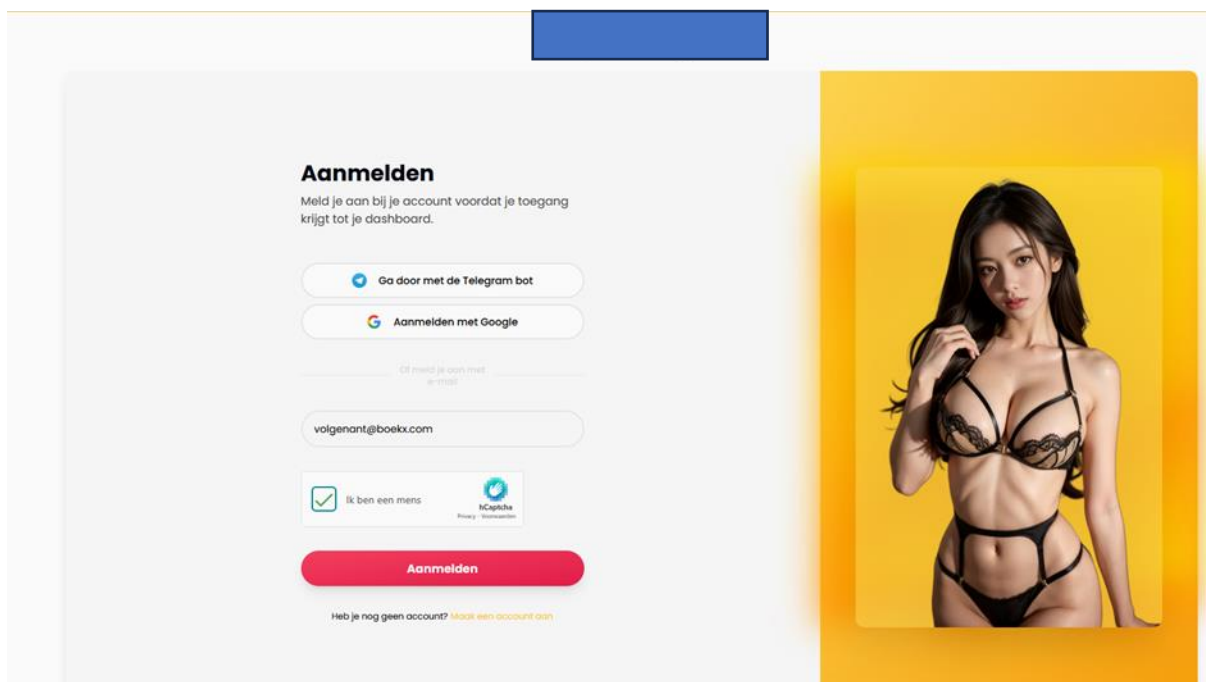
Aanmelden

Meld je aan bij je account voordat je toegang krijgt tot je dashboard.

Ga door met de Telegram bot

Aanmelden met Google

Of meld je aan met e-mail

volgenant@boekx.com

Ik ben een mens

hCaptcha
Privacy · Voorwaarden

Aanmelden

Heb je nog geen account? Maak een account aan